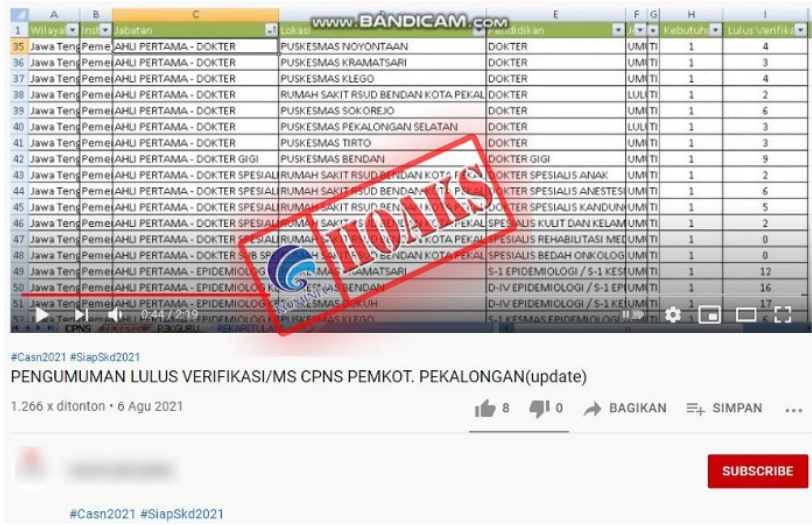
www.BANDICAM.com

|  | A | B | C | D | E | F | G | H | I |
|---|---|---|---|---|---|---|---|---|---|
| 1 | Wilayah | Inst | Jabatan | Lokasi | Pendidikan | | | Kebutuhan | Lulus Verifikasi |
| 35 | Jawa Teng | Peme | AHLI PERTAMA - DOKTER | PUSKESMAS NOYONTAAN | DOKTER | UMUM | | 1 | 4 |
| 36 | Jawa Teng | Peme | AHLI PERTAMA - DOKTER | PUSKESMAS KRAMATSARI | DOKTER | UMUM | | 1 | 3 |
| 37 | Jawa Teng | Peme | AHLI PERTAMA - DOKTER | PUSKESMAS KLEGO | DOKTER | UMUM | | 1 | 4 |
| 38 | Jawa Teng | Peme | AHLI PERTAMA - DOKTER | RUMAH SAKIT RSUD BENDAN KOTA PEKAL | DOKTER | LULU | | 1 | 2 |
| 39 | Jawa Teng | Peme | AHLI PERTAMA - DOKTER | PUSKESMAS SOKOREJO | DOKTER | UMUM | | 1 | 6 |
| 40 | Jawa Teng | Peme | AHLI PERTAMA - DOKTER | PUSKESMAS PEKALONGAN SELATAN | DOKTER | LULU | | 1 | 3 |
| 41 | Jawa Teng | Peme | AHLI PERTAMA - DOKTER | PUSKESMAS TIRTO | DOKTER | UMUM | | 1 | 3 |
| 42 | Jawa Teng | Peme | AHLI PERTAMA - DOKTER GIGI | PUSKESMAS BENDAN | DOKTER GIGI | UMUM | | 1 | 9 |
| 43 | Jawa Teng | Peme | AHLI PERTAMA - DOKTER SPESIAL | RUMAH SAKIT RSUD BENDAN KOTA PEKAL | DOKTER SPESIALIS ANAK | UMUM | | 1 | 2 |
| 44 | Jawa Teng | Peme | AHLI PERTAMA - DOKTER SPESIAL | RUMAH SAKIT RSUD BENDAN KOTA PEKAL | DOKTER SPESIALIS ANESTESI | UMUM | | 1 | 6 |
| 45 | Jawa Teng | Peme | AHLI PERTAMA - DOKTER SPESIAL | RUMAH SAKIT RSUD BEN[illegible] | DOKTER SPESIALIS KANDUNG | UMUM | | 1 | 5 |
| 46 | Jawa Teng | Peme | AHLI PERTAMA - DOKTER SPESIAL | RUMAH SAKIT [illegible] PEKAL | SPESIALIS KULIT DAN KELAMIN | UMUM | | 1 | 2 |
| 47 | Jawa Teng | Peme | AHLI PERTAMA - DOKTER SPESIAL | RUMAH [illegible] KOTA PEKAL | SPESIALIS REHABILITASI MEDIK | UMUM | | 1 | 0 |
| 48 | Jawa Teng | Peme | AHLI PERTAMA - DOKTER SUB SP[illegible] | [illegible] KOTA PEKAL | SPESIALIS BEDAH ONKOLOGI | UMUM | | 1 | 0 |
| 49 | Jawa Teng | Peme | AHLI PERTAMA - EPIDEMIOLOG | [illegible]MAS KRAMATSARI | S-1 EPIDEMIOLOGI / S-1 KES | UMUM | | 1 | 12 |
| 50 | Jawa Teng | Peme | AHLI PERTAMA - EPIDEMIOLOG | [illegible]MAS BENDAN | D-IV EPIDEMIOLOGI / S-1 EPI | UMUM | | 1 | 16 |
| 51 | Jawa Teng | Peme | AHLI PERTAMA - EPIDEMIOLOG | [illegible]SMAS DUKUH | D-IV EPIDEMIOLOGI / S-1 KES | UMUM | | 1 | 17 |
| 52 | Jawa Teng | Peme | AHLI PERTAMA - EPIDEMIOLOG | PUSKESMAS KLEGO | S-1 KESMAS EPIDEMIOLOGI | | | 1 | 6 |

HOAKS!

CPNS P3KGURU REKAPITULASI

0:44 / 2:19

#Casn2021 #SiapSkd2021

PENGUMUMAN LULUS VERIFIKASI/MS CPNS PEMKOT. PEKALONGAN(update)

1.266 x ditonton • 6 Agu 2021

8 0 BAGIKAN SIMPAN

SUBSCRIBE

#Casn2021 #SiapSkd2021